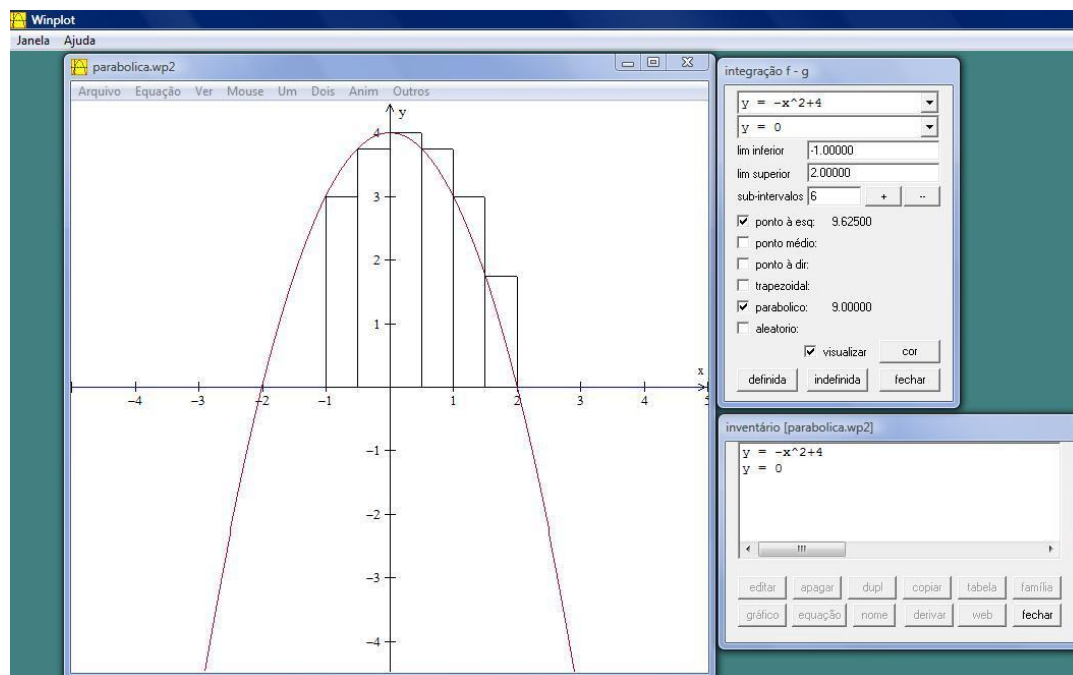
Winplot

Janela Ajuda

parabolica.wp2

Arquivo Equação Ver Mouse Um Dois Anim Outros

y

4

3

2

1

x

−4 −3 −2 −1 1 2 3 4 5

−1

−2

−3

−4

integração f - g

y = −x^2+4

y = 0

lim inferior -1.00000

lim superior 2.00000

sub-intervalos 6 + ..

ponto à esq: 9.62500

ponto médio:

ponto à dir:

trapezoidal:

parabolico: 9.00000

aleatorio:

visualizar cor

definida indefinida fechar

inventário [parabolica.wp2]

y = −x^2+4
y = 0

editar apagar dupl copiar tabela família

gráfico equação nome derivar web fechar